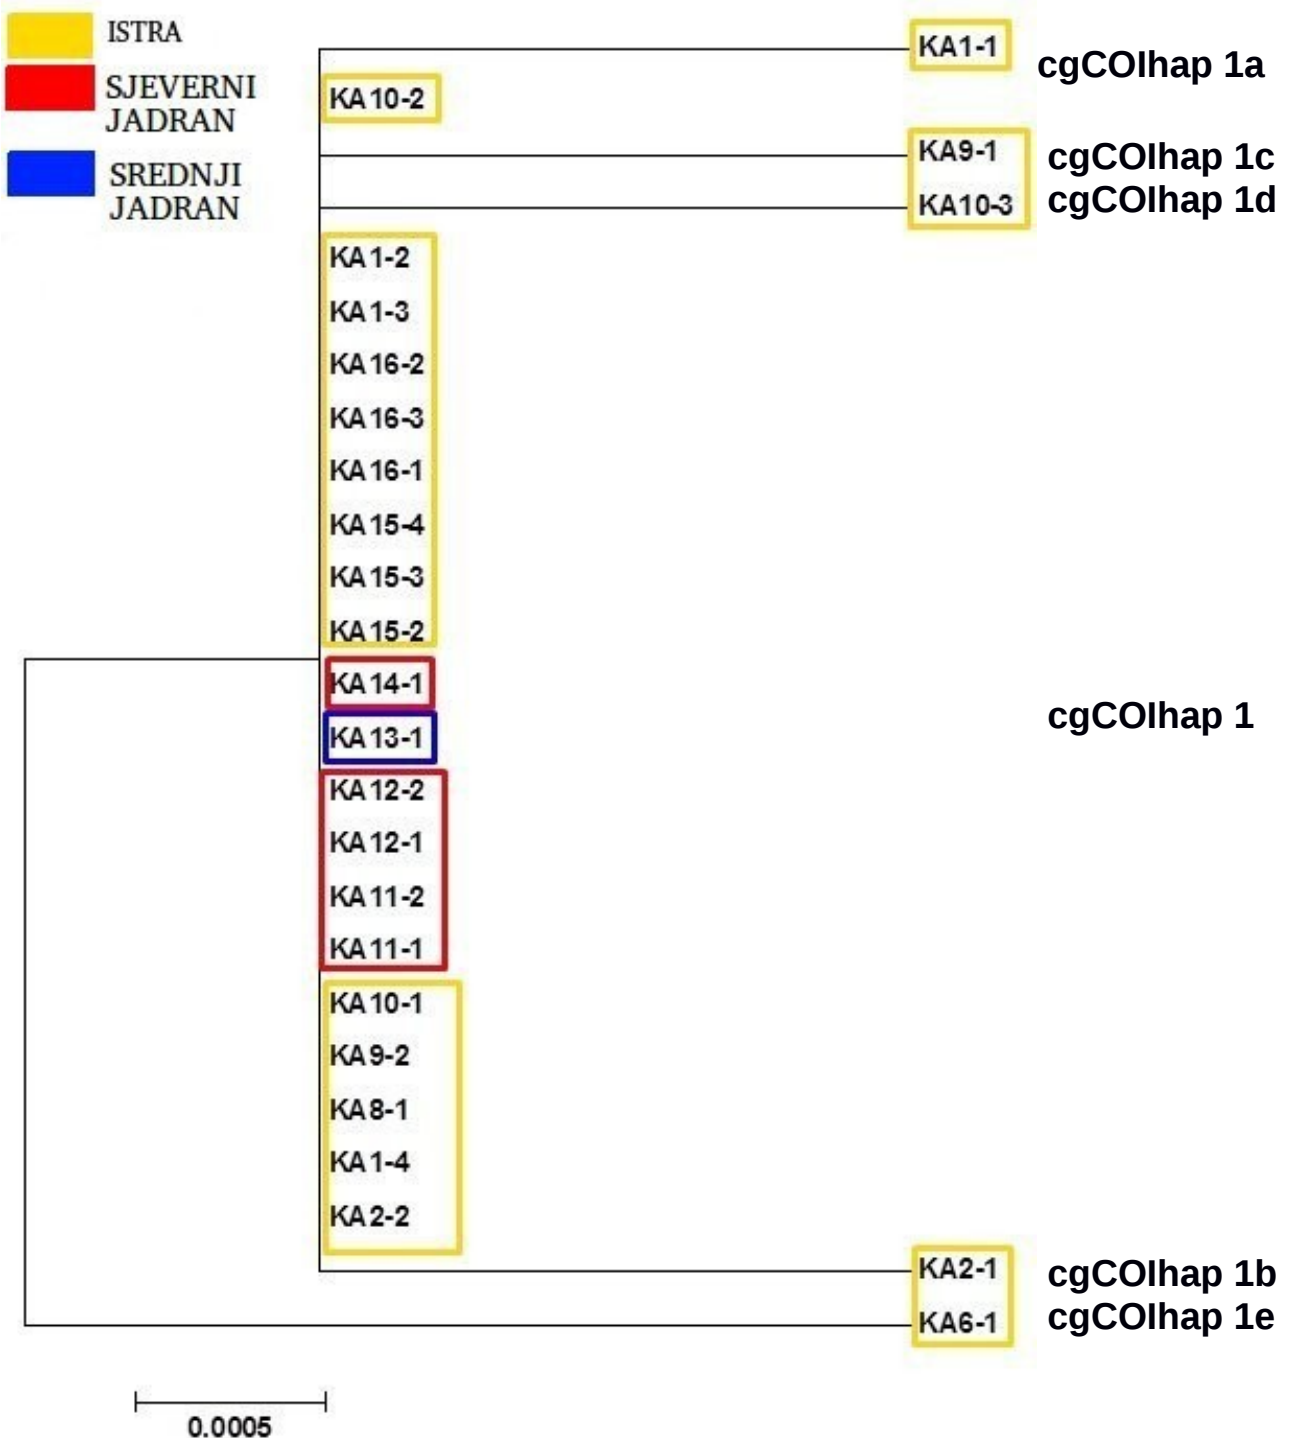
ISTRA
SJEVERNI JADRAN
SREDNJI JADRAN

KA1-1 cgCOIhap 1a
KA 10-2
KA9-1 cgCOIhap 1c
KA10-3 cgCOIhap 1d
KA 1-2
KA 1-3
KA 16-2
KA 16-3
KA 16-1
KA 15-4
KA 15-3
KA 15-2
KA 14-1
KA 13-1
cgCOIhap 1
KA 12-2
KA 12-1
KA 11-2
KA 11-1
KA 10-1
KA 9-2
KA 8-1
KA 1-4
KA 2-2
KA2-1 cgCOIhap 1b
KA6-1 cgCOIhap 1e

0.0005